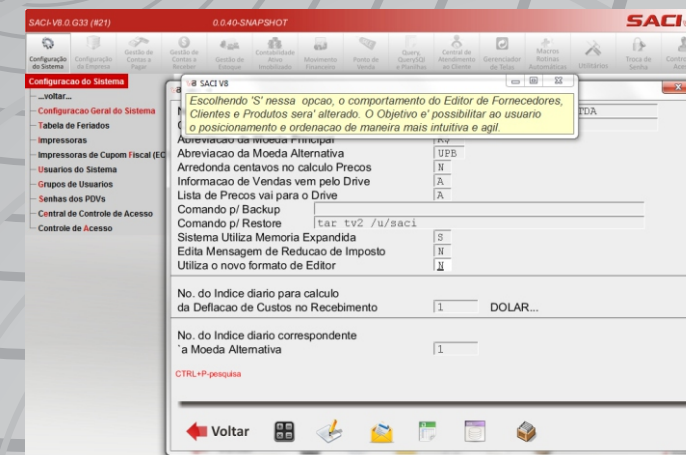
SACI-V8.0.G33 (#21)
0.0.40-SNAPSHOT
SACI

Configuração do Sistema
Configuração da Empresa
Gestão de Contas a Pagar
Gestão de Contas a Receber
Gestão de Estoque
Contabilidade Ativo Imobilizado
Movimento Financeiro
Ponto de Venda
Query, QuerySQl e Planilhas
Central de Atendimento ao Cliente
Gerenciador de Telas
Macros Rotinas Automáticas
Utilitários
Troca de Senha

Configuracao do Sistema
...voltar...
Configuracao Geral do Sistema
Tabela de Feriados
Impressoras
Impressoras de Cupom Fiscal (EC
Usuarios do Sistema
Grupos de Usuarios
Senhas dos PDVs
Central de Controle de Acesso
Controle de Acesso

SACI V8
Escolhendo 'S' nessa opcao, o comportamento do Editor de Fornecedores, Clientes e Produtos sera' alterado. O Objetivo e' possibilitar ao usuario o posicionamento e ordenacao de maneira mais intuitiva e agil.

TDA
Abreviacao da Moeda Principal
Abreviacao da Moeda Alternativa UPB
Arredonda centavos no calculo Precos N
Informacao de Vendas vem pelo Drive A
Lista de Precos vai para o Drive A
Comando p/ Backup
Comando p/ Restore tar tv2 /u/saci
Sistema Utiliza Memoria Expandida S
Edita Mensagem de Reducao de Imposto N
Utiliza o novo formato de Editor N

No. do Indice diario para calculo da Deflacao de Custos no Recebimento 1 DOLAR...

No. do Indice diario correspondente `a Moeda Alternativa 1

CTRL+P-pesquisa

Voltar